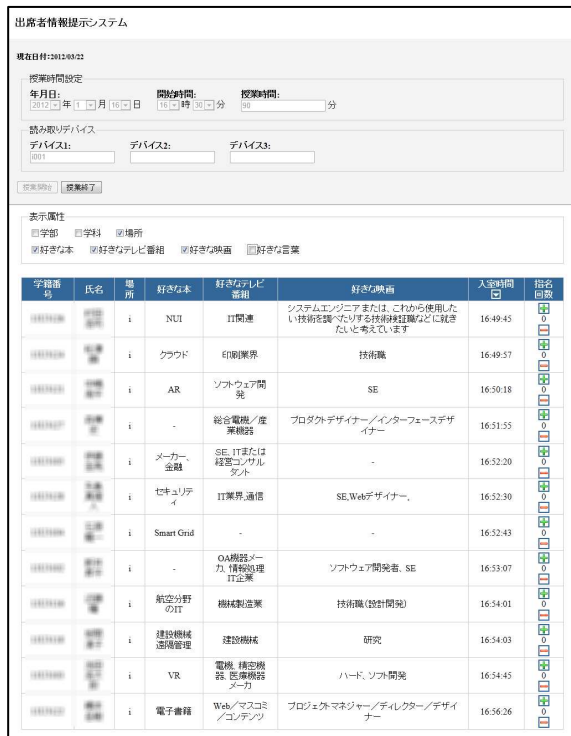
出席者情報提示システム

現在日付:2012/03/22

授業時間設定

年月日: 2012 年 1 月 16 日

開始時間: 16 時 30 分

授業時間: 90 分

読み取りデバイス

デバイス1: i001

デバイス2:

デバイス3:

授業開始 授業終了

表示属性

学部 学科 場所

好きな本 好きなテレビ番組 好きな映画 好きな言葉

| 学籍番号 | 氏名 | 場所 | 好きな本 | 好きなテレビ番組 | 好きな映画 | 入室時間 | 指名回数 |
|---|---|---|---|---|---|---|---|
| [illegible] | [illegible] | i | NUI | IT関連 | システムエンジニアまたは、これから使用したい技術を調べたりする技術検証職などに就きたいと考えています | 16:49:45 | 0 |
| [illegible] | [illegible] | i | クラウド | 印刷業界 | 技術職 | 16:49:57 | 0 |
| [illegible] | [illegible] | i | AR | ソフトウェア開発 | SE | 16:50:18 | 0 |
| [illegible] | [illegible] | i | - | 総合電機/産業機器 | プロダクトデザイナー/インターフェースデザイナー | 16:51:55 | 0 |
| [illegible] | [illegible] | i | メーカー、金融 | SE, ITまたは経営コンサルタント | - | 16:52:20 | 0 |
| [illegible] | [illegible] | i | セキュリティ | IT業界,通信 | SE,Webデザイナー, | 16:52:30 | 0 |
| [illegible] | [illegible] | i | Smart Grid | - | - | 16:52:43 | 0 |
| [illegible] | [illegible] | i | - | OA機器メーカ, 情報処理IT企業 | ソフトウェア開発者, SE | 16:53:07 | 0 |
| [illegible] | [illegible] | i | 航空分野のIT | 機械製造業 | 技術職(設計開発) | 16:54:01 | 0 |
| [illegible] | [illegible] | i | 建設機械遠隔管理 | 建設機械 | 研究 | 16:54:03 | 0 |
| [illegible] | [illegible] | i | VR | 電機, 精密機器, 医療機器メーカ | ハード、ソフト開発 | 16:54:45 | 0 |
| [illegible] | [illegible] | i | 電子書籍 | Web/マスコミ/コンテンツ | プロジェクトマネジャー/ディレクター/デザイナー | 16:56:26 | 0 |